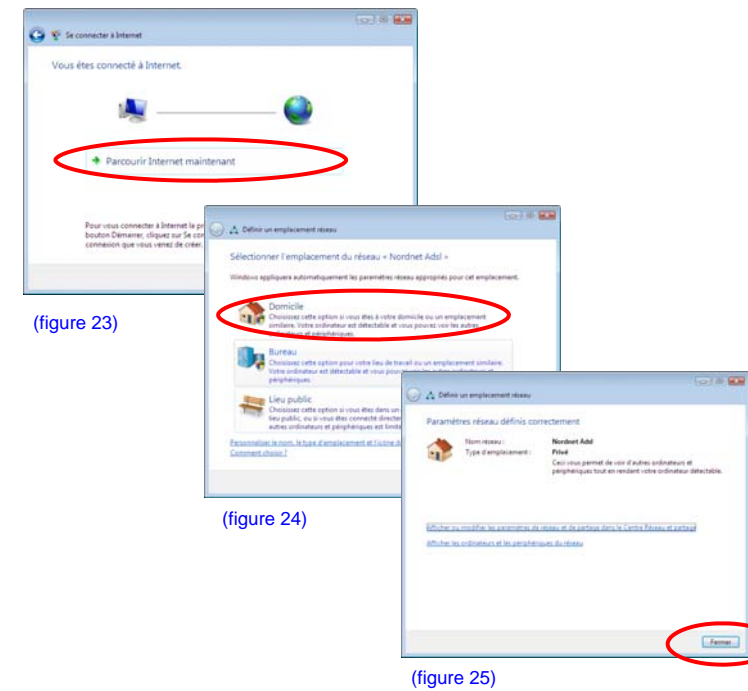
Se connecter à Internet

Vous êtes connecté à Internet.

Parcourir Internet maintenant

Pour vous connecter à Internet le pr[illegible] bouton Démarrer, cliquez sur Se co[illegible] connexion que vous venez de créer.

(figure 23)

Définir un emplacement réseau

Sélectionner l'emplacement du réseau « Nordnet Adsl »

Windows appliquera automatiquement les paramètres réseau appropriés pour cet emplacement.

Domicile
Choisissez cette option si vous êtes à votre domicile ou un emplacement similaire. Votre ordinateur est détectable et vous pouvez voir les autres ordinateurs et périphériques.

Bureau
Choisissez cette option pour votre lieu de travail ou un emplacement similaire. Votre ordinateur est détectable et vous pou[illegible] périphériques.

Lieu public
Choisissez cette option si vous êtes dans un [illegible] lieu public, ou si vous êtes connecté directe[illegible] autres ordinateurs et périphériques est limité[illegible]

Personnaliser le nom, le type d'emplacement et l'icône d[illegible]
Comment choisir ?

(figure 24)

Définir un emplacement réseau

Paramètres réseau définis correctement

Nom réseau : Nordnet Adsl
Type d'emplacement : Privé
Ceci vous permet de voir d'autres ordinateurs et périphériques tout en rendant votre ordinateur détectable.

Afficher ou modifier les paramètres de réseau et de partage dans le Centre Réseau et partage
Afficher les ordinateurs et les périphériques du réseau

Fermer

(figure 25)